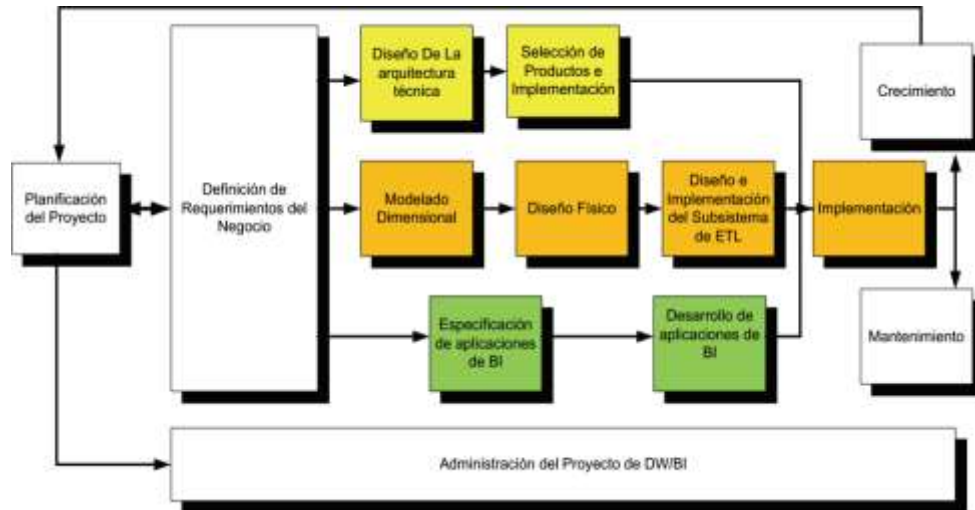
Planificación del Proyecto

Definición de Requerimientos del Negocio

Diseño De La arquitectura técnica

Selección de Productos e Implementación

Modelado Dimensional

Diseño Físico

Diseño e Implementación del Subsistema de ETL

Especificación de aplicaciones de BI

Desarrollo de aplicaciones de BI

Implementación

Crecimiento

Mantenimiento

Administración del Proyecto de DW/BI